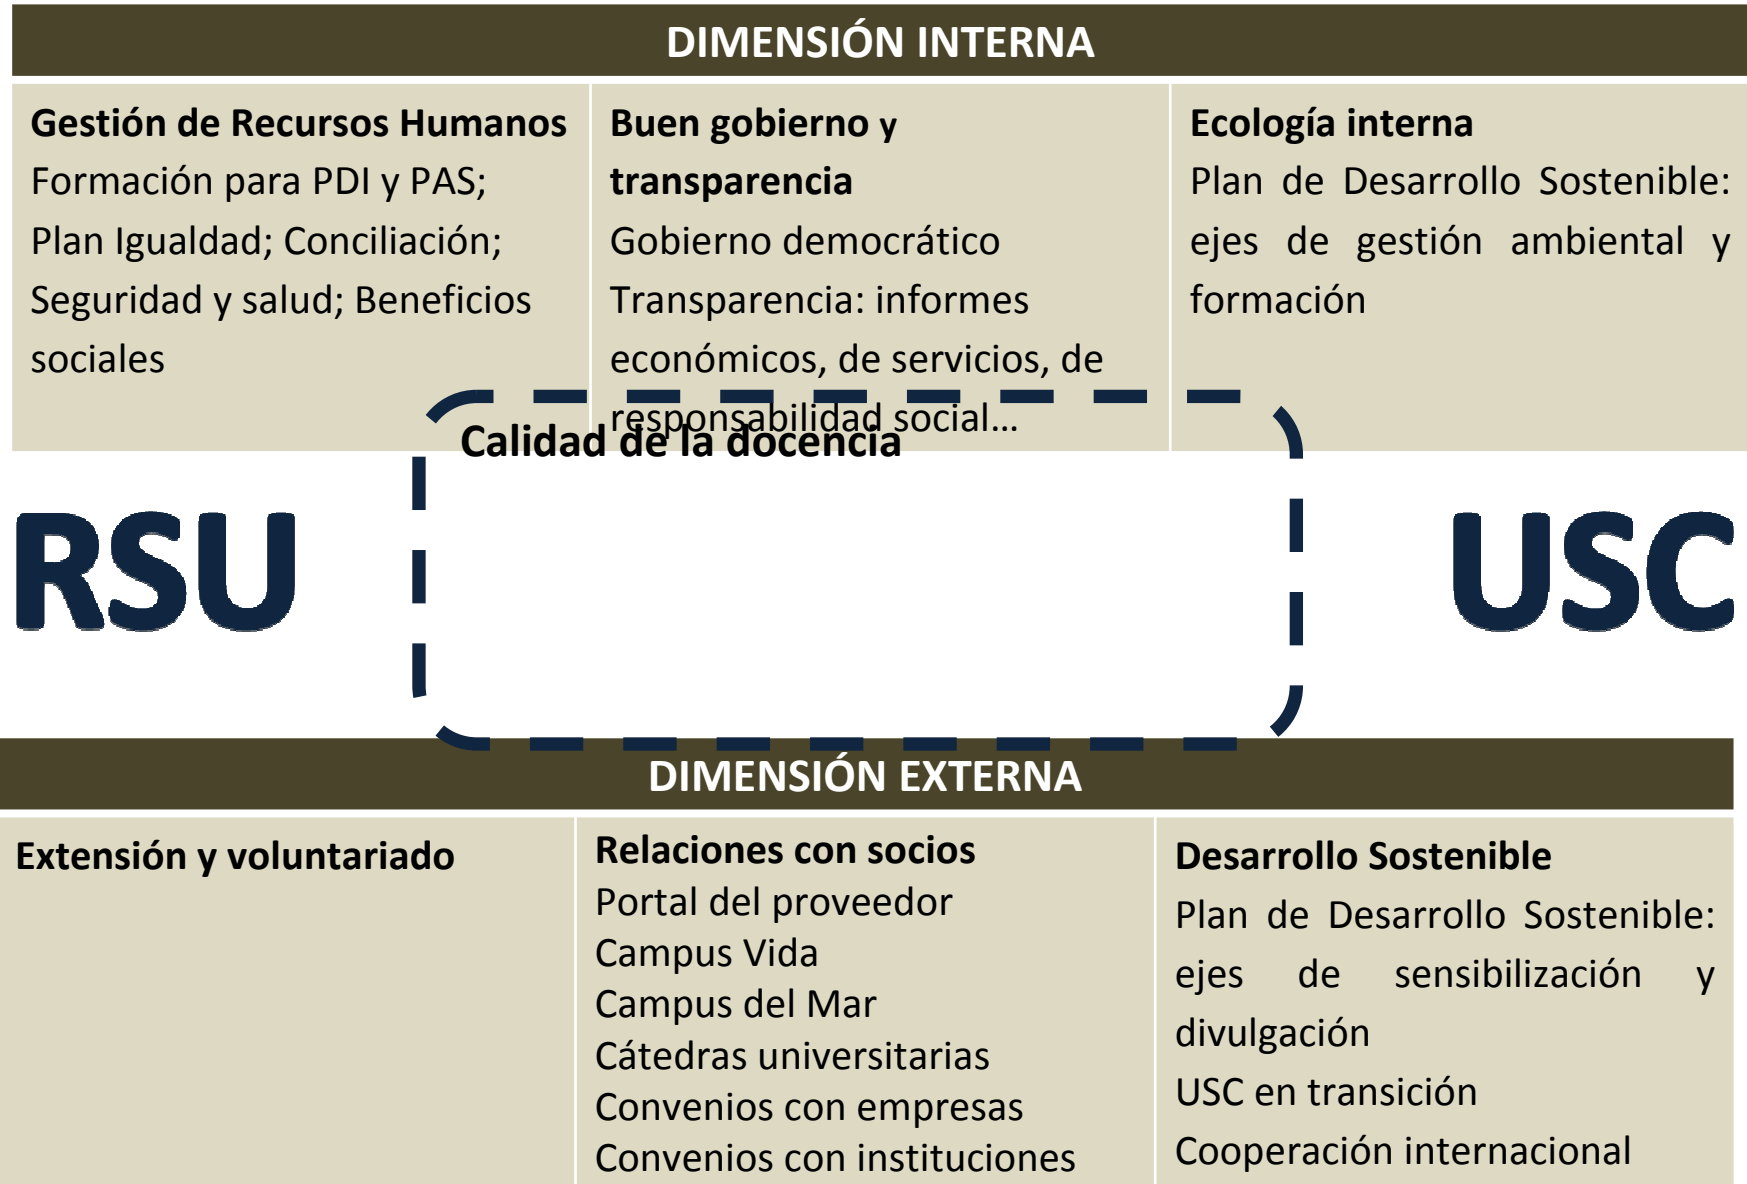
DIMENSIÓN INTERNA

Gestión de Recursos Humanos
Formación para PDI y PAS; Plan Igualdad; Conciliación; Seguridad y salud; Beneficios sociales

Buen gobierno y transparencia
Gobierno democrático
Transparencia: informes económicos, de servicios, de responsabilidad social…

Ecología interna
Plan de Desarrollo Sostenible: ejes de gestión ambiental y formación

Calidad de la docencia

RSU

USC

DIMENSIÓN EXTERNA

Extensión y voluntariado

Relaciones con socios
Portal del proveedor
Campus Vida
Campus del Mar
Cátedras universitarias
Convenios con empresas
Convenios con instituciones

Desarrollo Sostenible
Plan de Desarrollo Sostenible: ejes de sensibilización y divulgación
USC en transición
Cooperación internacional